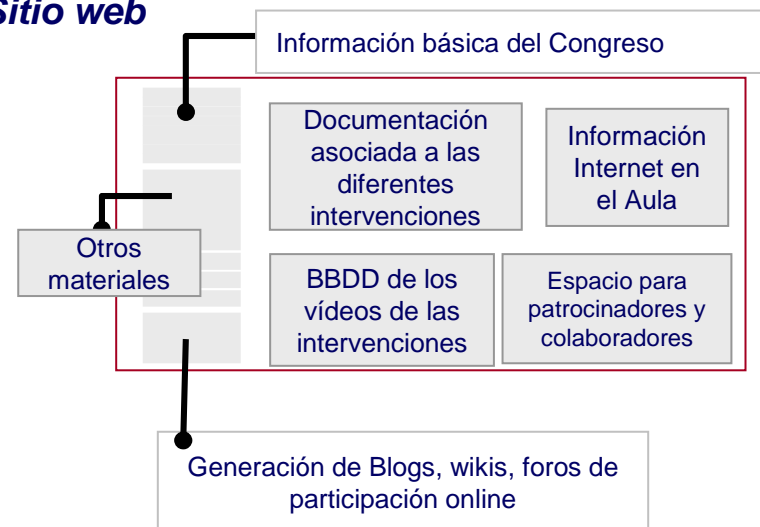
Sitio web

Información básica del Congreso

Documentación asociada a las diferentes intervenciones

Información Internet en el Aula

Otros materiales

BBDD de los vídeos de las intervenciones

Espacio para patrocinadores y colaboradores

Generación de Blogs, wikis, foros de participación online